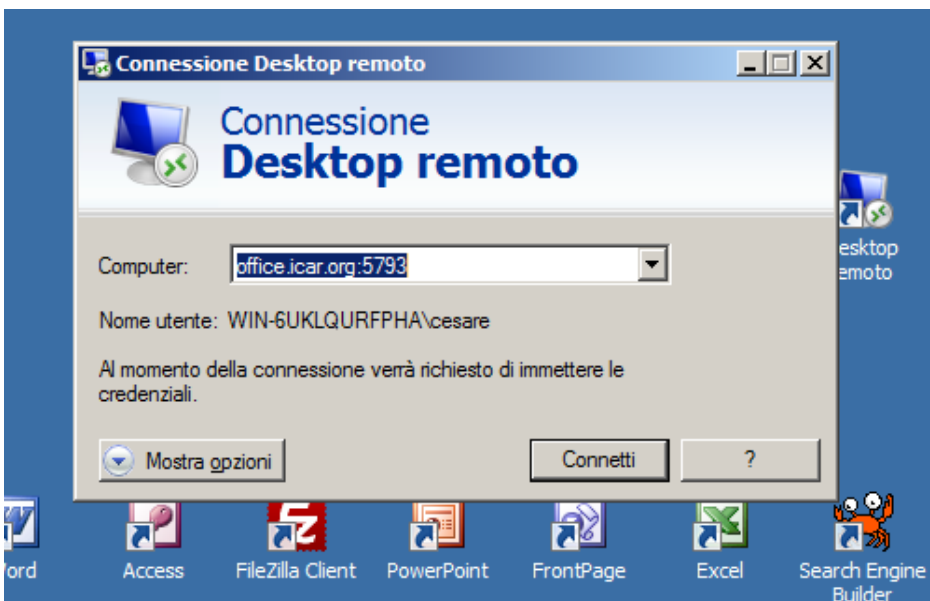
Connessione Desktop remoto

Connessione
Desktop remoto

Computer: office.icar.org:5793

Nome utente: WIN-6UKLQURFPHA\cesare

Al momento della connessione verrà richiesto di immettere le credenziali.

Mostra opzioni

Connetti

?

esktop
emoto

ord

Access

FileZilla Client

PowerPoint

FrontPage

Excel

Search Engine
Builder